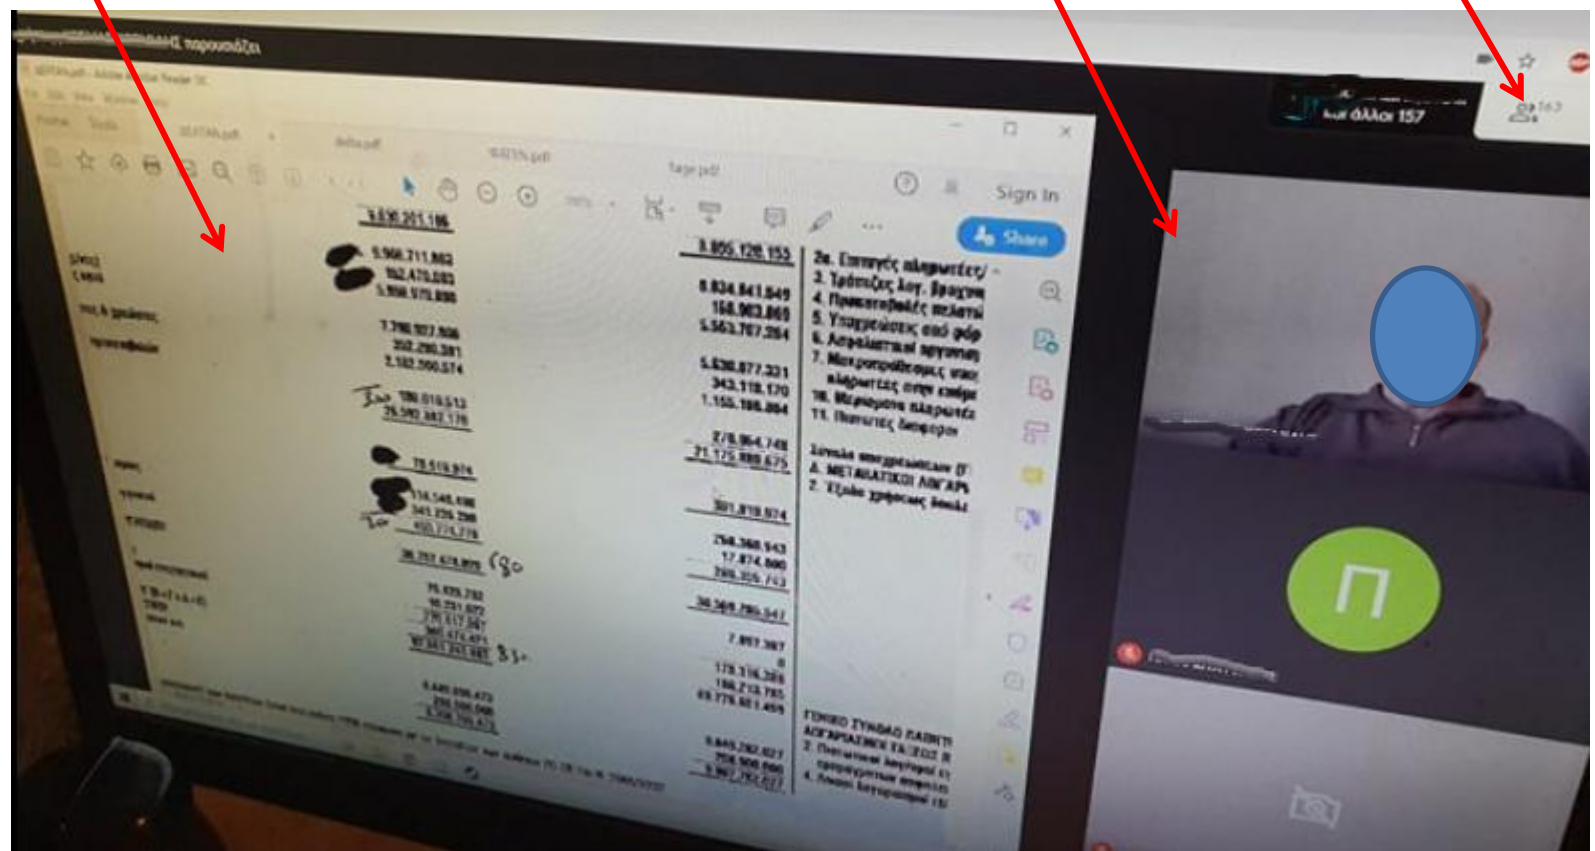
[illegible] παρουσιάζει

Sign In

Share

και άλλοι 157

163

3.830.201.186

5.966.711.862
162.470.083
5.998.575.886

7.798.917.506
202.290.381
2.182.550.574

Ίσο 780.010.513
26.592.882.176

78.519.974

134.548.496
341.226.298
453.774.778

36.797.678.809 180

3.805.120.153

8.834.841.949
158.963.869
5.563.707.264

5.636.877.331
343.118.170
1.155.198.864

278.964.748
21.175.889.675

301.878.974

256.360.943
17.874.800
286.105.743

36.369.795.547

7.897.387

178.316.269
186.213.785
69.776.921.459

2α. Εισηγές πληρωτέες
3. Τράπεζες λογ. βραχυπ
4. Προκαταβολές πελατώ
5. Υποχρεώσεις από φόρ
6. Ασφαλιστικοί οργανισμ
7. Μακροπρόθεσμες υποχ πληρωτέες στην επόμε
10. Μερίσματα πληρωτέα
11. Πιστωτές διάφοροι

Σύνολο υποχρεώσεων (Γ
Δ. ΜΕΤΑΒΑΤΙΚΟΙ ΛΟΓΑΡΙ
2. Έξοδα χρήσεως δουλε

ΓΕΝΙΚΟ ΣΥΝΟΛΟ ΠΑΘΗΤΙ
ΛΟΓΑΡΙΑΣΜΟΙ ΤΑΞΕΩΣ
2. Πιστωτικοί λογαριασμ
4. Λοιποί λογαριασμοί

Π